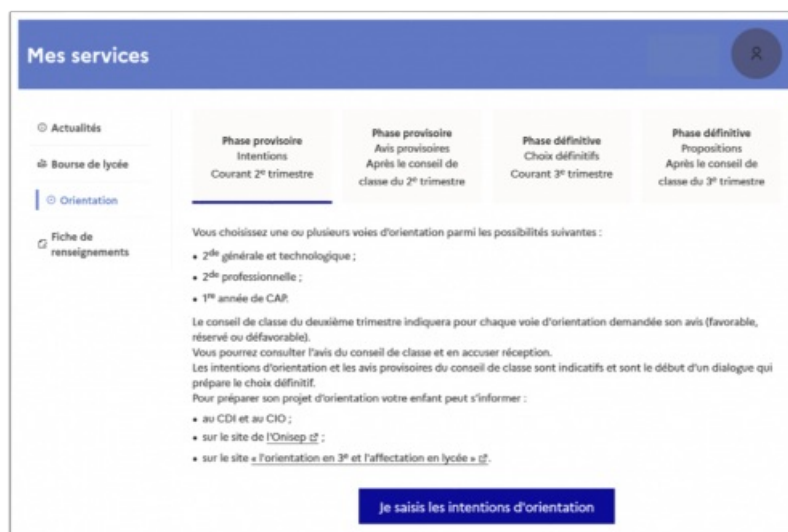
Mes services

Actualités

Bourse de lycée

Orientation

Fiche de renseignements

Phase provisoire
Intentions
Courant 2$^{e}$ trimestre

Phase provisoire
Avis provisoires
Après le conseil de classe du 2$^{e}$ trimestre

Phase définitive
Choix définitifs
Courant 3$^{e}$ trimestre

Phase définitive
Propositions
Après le conseil de classe du 3$^{e}$ trimestre

Vous choisissez une ou plusieurs voies d'orientation parmi les possibilités suivantes :

• 2$^{de}$ générale et technologique ;

• 2$^{de}$ professionnelle ;

• 1$^{re}$ année de CAP.

Le conseil de classe du deuxième trimestre indiquera pour chaque voie d'orientation demandée son avis (favorable, réservé ou défavorable).
Vous pourrez consulter l'avis du conseil de classe et en accuser réception.
Les intentions d'orientation et les avis provisoires du conseil de classe sont indicatifs et sont le début d'un dialogue qui prépare le choix définitif.
Pour préparer son projet d'orientation votre enfant peut s'informer :

• au CDI et au CIO ;

• sur le site de l'Onisep ;

• sur le site « l'orientation en 3$^{e}$ et l'affectation en lycée ».

Je saisis les intentions d'orientation